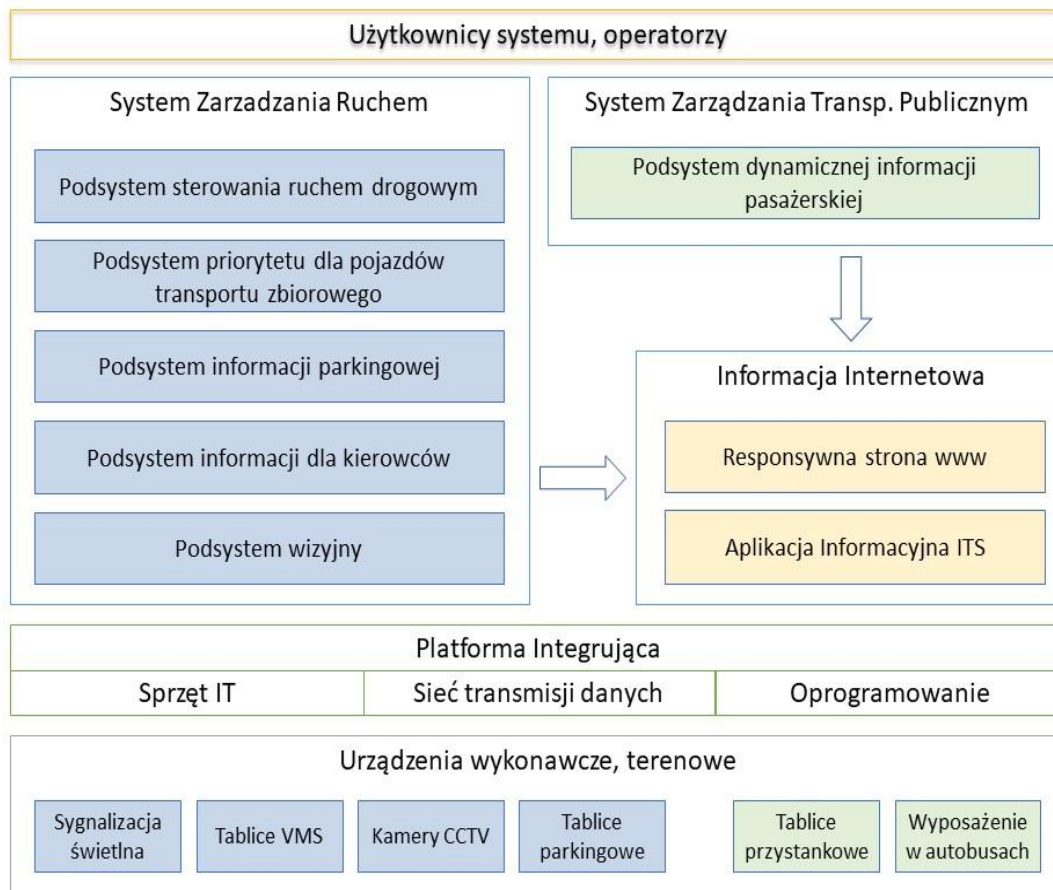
Użytkownicy systemu, operatorzy

System Zarzadzania Ruchem

Podsystem sterowania ruchem drogowym

Podsystem priorytetu dla pojazdów transportu zbiorowego

Podsystem informacji parkingowej

Podsystem informacji dla kierowców

Podsystem wizyjny

System Zarządzania Transp. Publicznym

Podsystem dynamicznej informacji pasażerskiej

Informacja Internetowa

Responsywna strona www

Aplikacja Informacyjna ITS

Platforma Integrująca

| Sprzęt IT | Sieć transmisji danych | Oprogramowanie |
|---|---|---|

Urządzenia wykonawcze, terenowe

Sygnalizacja świetlna

Tablice VMS

Kamery CCTV

Tablice parkingowe

Tablice przystankowe

Wyposażenie w autobusach